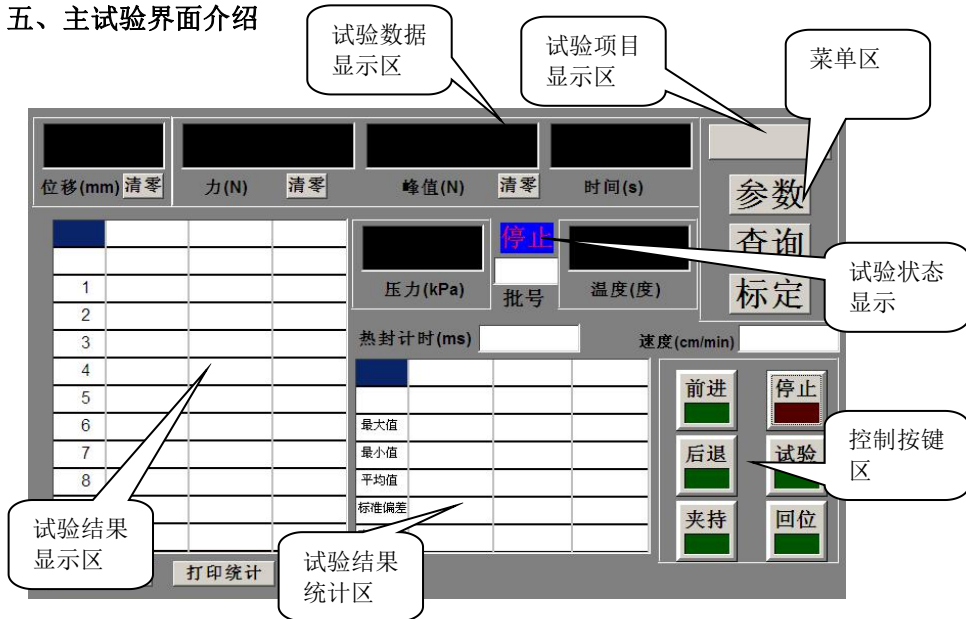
五、主试验界面介绍

试验数据显示区

试验项目显示区

菜单区

位移(mm) 清零 力(N) 清零 峰值(N) 清零 时间(s)

参数
查询
标定

停止
压力(kPa) 批号 温度(度)

试验状态显示

1
2
3
4
5
6
7
8

热封计时(ms)
速度(cm/min)

最大值
最小值
平均值
标准偏差

前进
停止
后退
试验
夹持
回位

控制按键区

试验结果显示区

打印统计

试验结果统计区